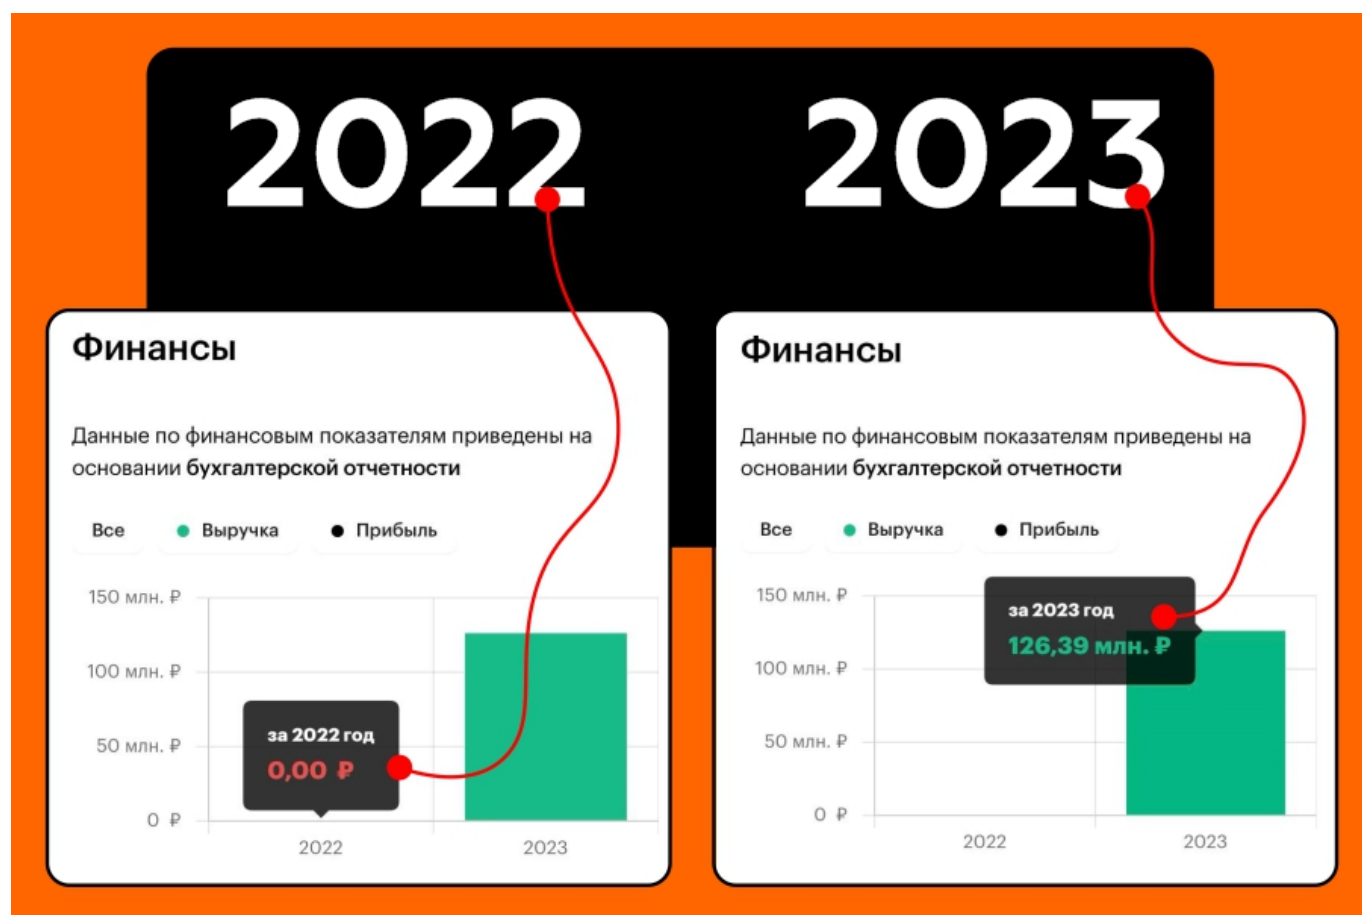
2022

2023

Финансы

Данные по финансовым показателям приведены на основании **бухгалтерской отчетности**

Все
Выручка
Прибыль

150 млн. ₽
100 млн. ₽
50 млн. ₽
0 ₽

за 2022 год
0,00 ₽

2022
2023

Финансы

Данные по финансовым показателям приведены на основании **бухгалтерской отчетности**

Все
Выручка
Прибыль

150 млн. ₽
100 млн. ₽
50 млн. ₽
0 ₽

за 2023 год
126,39 млн. ₽

2022
2023